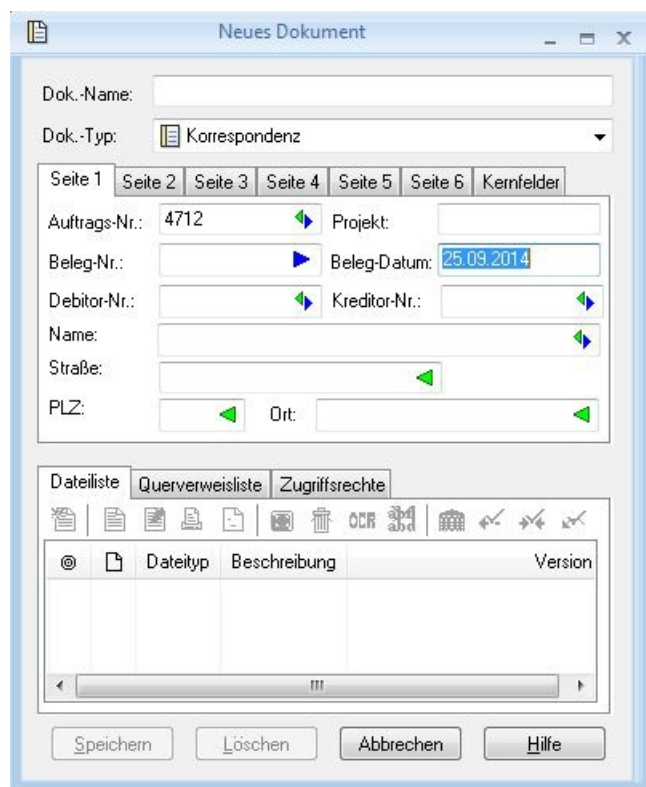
Neues Dokument

Dok.-Name:

Dok.-Typ: Korrespondenz

Seite 1 | Seite 2 | Seite 3 | Seite 4 | Seite 5 | Seite 6 | Kernfelder

Auftrags-Nr.: 4712
Projekt:
Beleg-Nr.:
Beleg-Datum: 25.09.2014
Debitor-Nr.:
Kreditor-Nr.:
Name:
Straße:
PLZ:
Ort:

Dateiliste | Querverweisliste | Zugriffsrechte

OCR

| ◎ | | Dateityp | Beschreibung | Version |
|---|---|---|---|---|
| | | | | |

Speichern | Löschen | Abbrechen | Hilfe